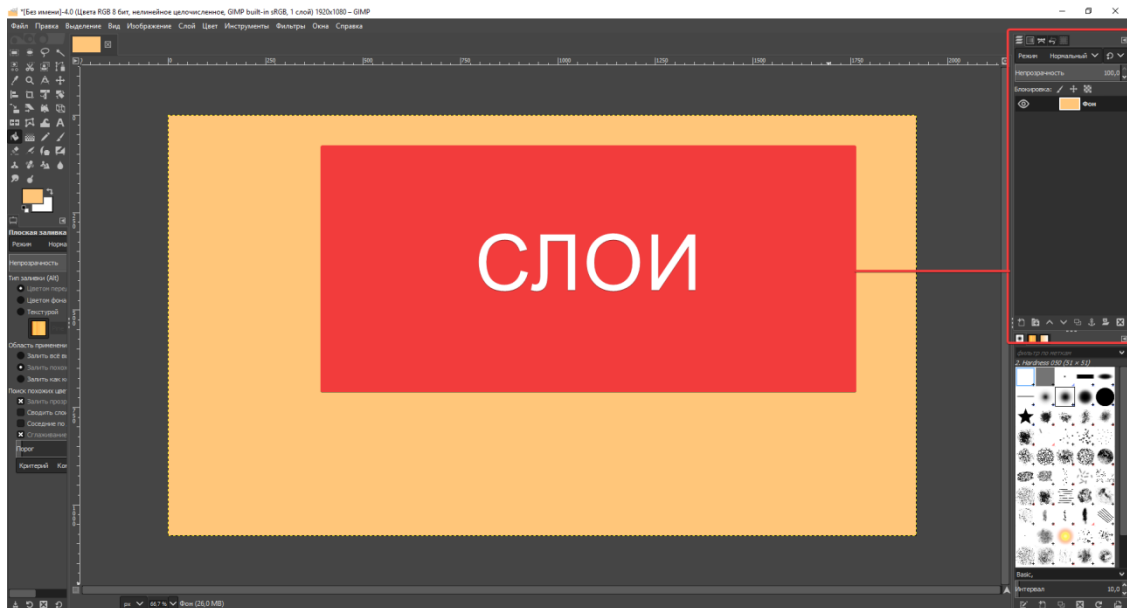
*[Без имени]-4.0 (Цвета RGB 8 бит, нелинейное целочисленное, GIMP built-in sRGB, 1 слой) 1920x1080 – GIMP

Файл Правка Выделение Вид Изображение Слой Цвет Инструменты Фильтры Окна Справка

250 500 750 1000 1250 1500 1750 2000

Плоская заливка
Режим Норма
Непрозрачность
Тип заливки (Alt)
Цветом пере
Цветом фона
Текстурой
Область применени
Залить всё вы
Залить похож
Залить как ко
Поиск похожих цве
Залить прозр
Сводить слои
Соседние по
Сглаживание
Порог
Критерий Ком

СЛОИ

Режим Нормальный
Непрозрачность 100,0
Блокировка:
Фон

2. Hardness 050 (51 × 51)
Basic,
Интервал 10,0

px 66,7 % Фон (26,0 MB)